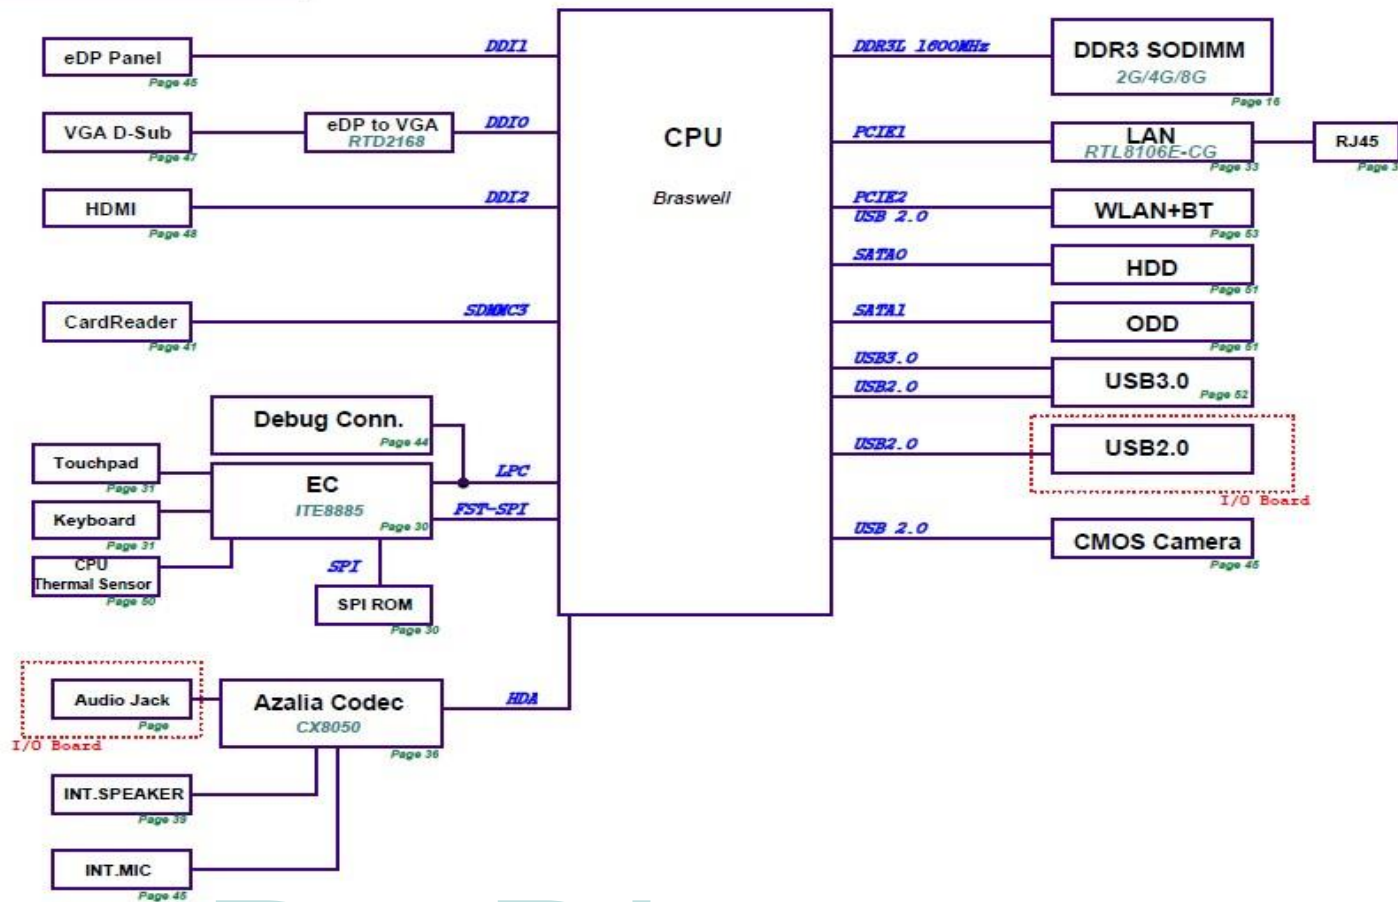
eDP Panel
Page 45

VGA D-Sub
Page 47

eDP to VGA
RTD2168

HDMI
Page 48

CardReader
Page 41

Debug Conn.
Page 44

Touchpad
Page 31

EC
ITE8885
Page 30

Keyboard
Page 31

CPU
Thermal Sensor
Page 50

SPI

SPI ROM
Page 30

Audio Jack
Page
I/O Board

Azalia Codec
CX8050
Page 36

INT.SPEAKER
Page 39

INT.MIC
Page 45

DDI1
DDI0
DDI2
SDMMC3
LPC
FST-SPI
HDA

CPU
Braswell

DDR3L 1600MHz
PCIE1
PCIE2
USB 2.0
SATA0
SATA1
USB3.0
USB2.0
USB2.0
USB 2.0

DDR3 SODIMM
2G/4G/8G
Page 16

LAN
RTL8106E-CG
Page 33

RJ45
Page 3

WLAN+BT
Page 53

HDD
Page 51

ODD
Page 51

USB3.0
Page 52

USB2.0
I/O Board

CMOS Camera
Page 45